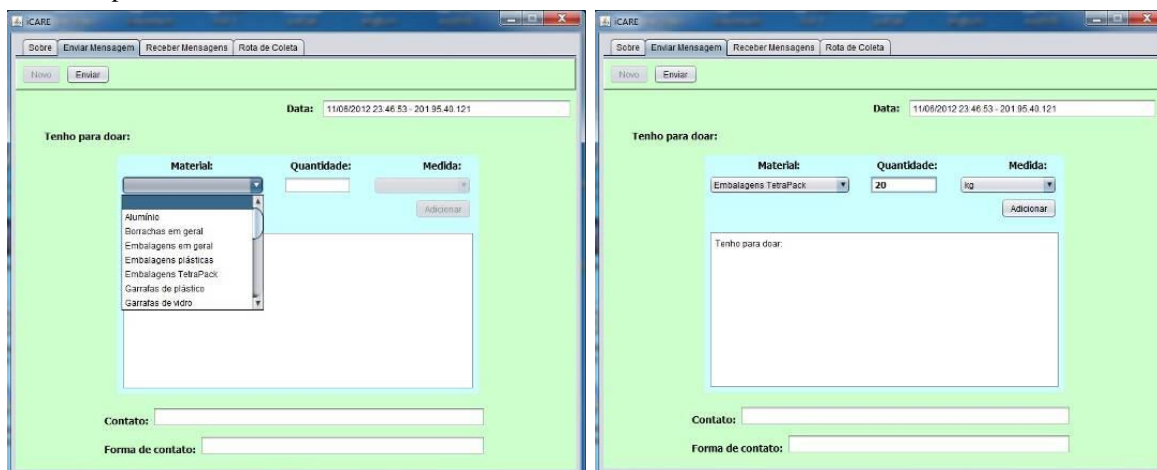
iCARE

Sobre | Enviar Mensagem | Receber Mensagens | Rota de Coleta

Novo | Enviar

Data: 11/06/2012 23:46:53 - 201.95.40.121

Tenho para doar:

Material: | Quantidade: | Medida:

Adicionar

Alumínio
Borrachas em geral
Embalagens em geral
Embalagens plásticas
Embalagens TetraPack
Garrafas de plástico
Garrafas de vidro

Contato:

Forma de contato:

iCARE

Sobre | Enviar Mensagem | Receber Mensagens | Rota de Coleta

Novo | Enviar

Data: 11/06/2012 23:46:53 - 201.95.40.121

Tenho para doar:

Material: | Quantidade: | Medida:

Embalagens TetraPack | 20 | kg

Adicionar

Tenho para doar:

Contato:

Forma de contato: